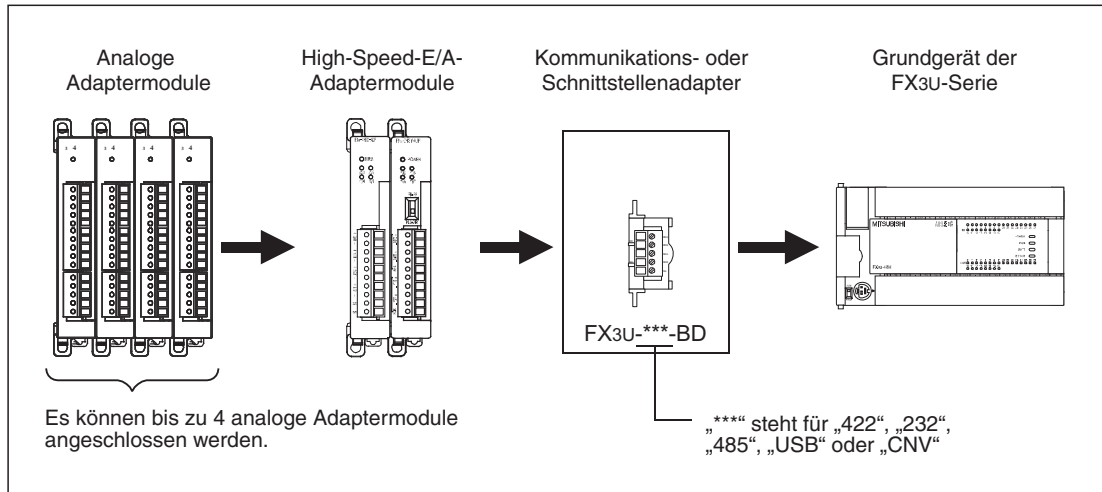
Analoge Adaptermodule

High-Speed-E/A-Adaptermodule

Kommunikations- oder Schnittstellenadapter

Grundgerät der FX3U-Serie

FX3U-***-BD

Es können bis zu 4 analoge Adaptermodule angeschlossen werden.

„***“ steht für „422“, „232“, „485“, „USB“ oder „CNV“